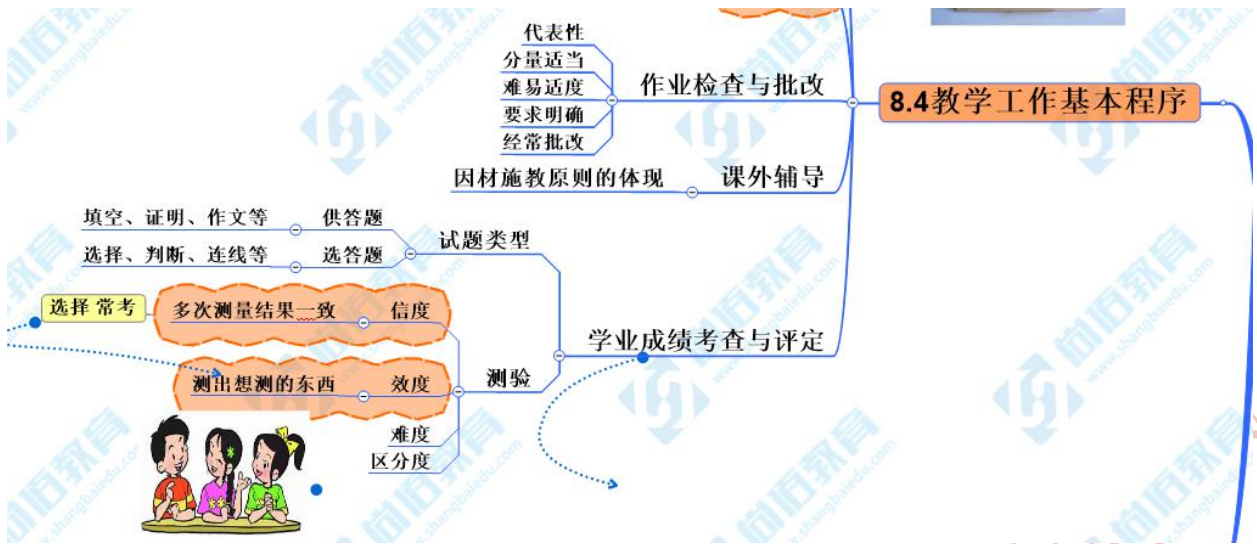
8.4教学工作基本程序

作业检查与批改
代表性
分量适当
难易适度
要求明确
经常批改

课外辅导
因材施教原则的体现

学业成绩考查与评定
试题类型
供答题
填空、证明、作文等
选答题
选择、判断、连线等

测验
信度
多次测量结果一致
选择 常考
效度
测出想测的东西
难度
区分度

www.shangbaiedu.com
尚佰教育